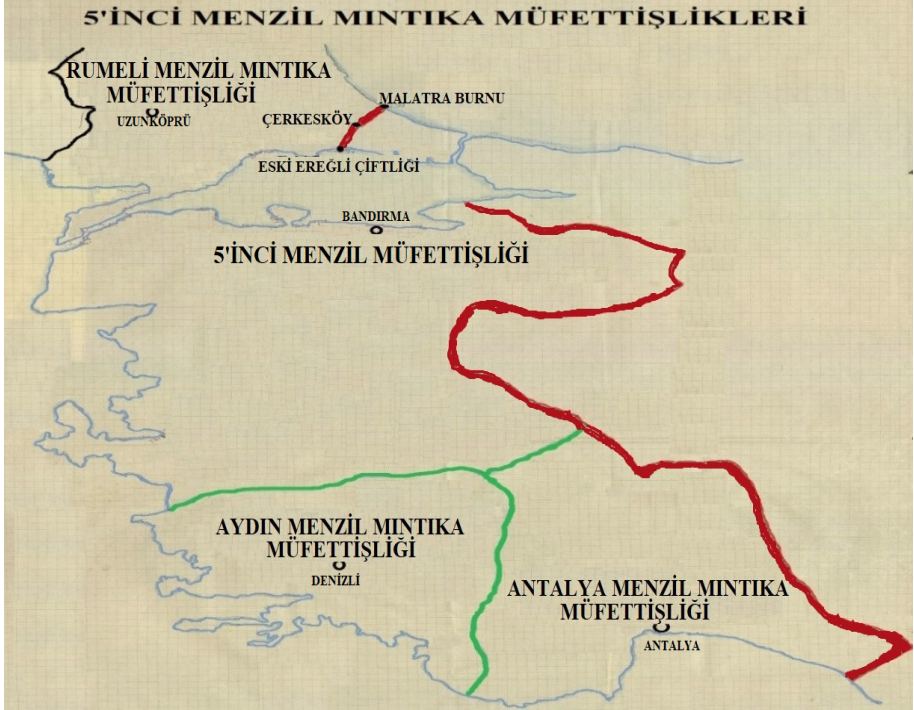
5'İNCİ MENZİL MINTIKA MÜFETTİŞLİKLERİ

RUMELİ MENZİL MINTIKA MÜFETTİŞLİĞİ

UZUNKÖPRÜ

MALATRA BURNU

ÇERKESKÖY

ESKİ EREĞLİ ÇİFTLİĞİ

BANDIRMA

5'İNCİ MENZİL MÜFETTİŞLİĞİ

AYDIN MENZİL MINTIKA MÜFETTİŞLİĞİ

DENİZLİ

ANTALYA MENZİL MINTIKA MÜFETTİŞLİĞİ

ANTALYA